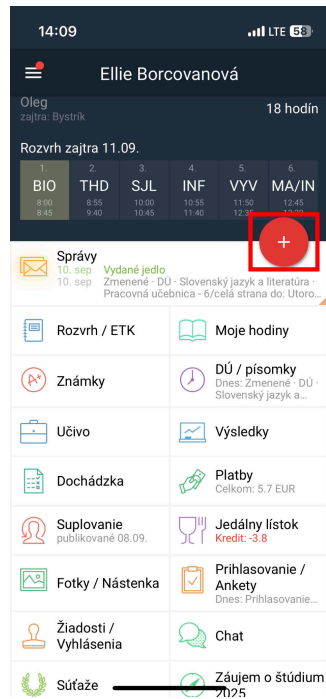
14:09
LTE 58

Ellie Borcovanová

Oleg
zajtra: Bystrík
18 hodín

Rozvrh zajtra 11.09.

| 1. | 2. | 3. | 4. | 5. | 6. |
|---|---|---|---|---|---|
| BIO | THD | SJL | INF | VYV | MA/IN |
| 8:00 8:45 | 8:55 9:40 | 10:00 10:45 | 10:55 11:40 | 11:50 12:35 | 12:45 13:30 |

+

Správy
10. sep Vydané jedlo
10. sep Zmenené · DÚ · Slovenský jazyk a literatúra · Pracovná učebnica - 6/celá strana do: Utoro...

Rozvrh / ETK

Moje hodiny

Známky

DÚ / písomky
Dnes: Zmenené · DÚ · Slovenský jazyk a...

Učivo

Výsledky

Dochádzka

Platby
Celkom: 5.7 EUR

Suplovanie
publikované 08.09.

Jedálny lístok
Kredit: -3.8

Fotky / Nástenka

Prihlasovanie / Ankety
Dnes: Prihlasovanie...

Žiadosti / Vyhlásenia

Chat

Súťaže

Záujem o štúdium 2025